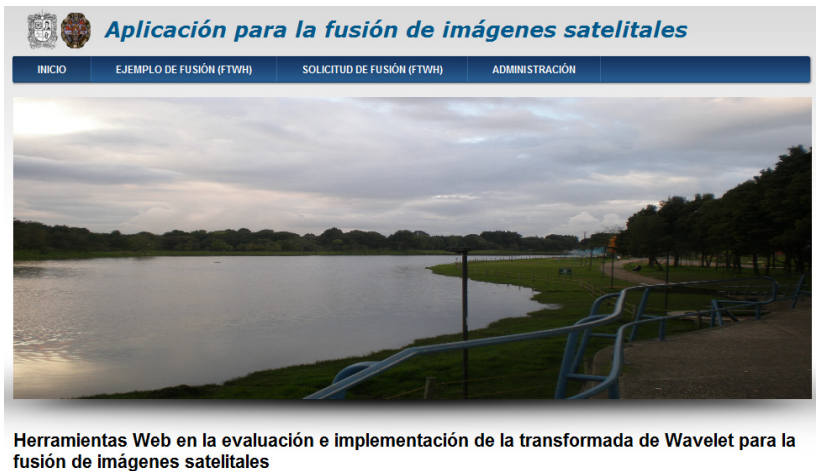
Aplicación para la fusión de imágenes satelitales

INICIO
EJEMPLO DE FUSIÓN (FTWH)
SOLICITUD DE FUSIÓN (FTWH)
ADMINISTRACIÓN

Herramientas Web en la evaluación e implementación de la transformada de Wavelet para la fusión de imágenes satelitales